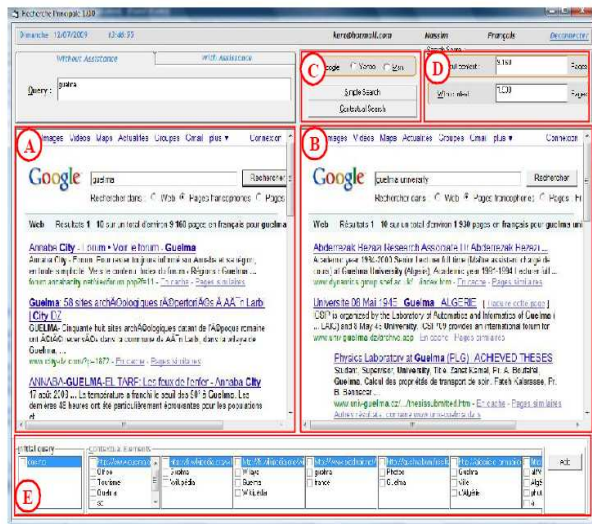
Recherche Français 1.0.0

Dimanche 12/07/2009 12:48:53 kero@hotmail.com Nassim Français Déconnecter

Without Assistance With Assistance

Query : guelma

C

Google Yahoo Live

Simple Search

Contextual Search

Search Score

D

Without context : 9 160 Pages

With context : 1 030 Pages

A

Images Vidéos Maps Actualités Groupes Gmail plus ▾ Connexion

Google guelma Rechercher

Rechercher dans : Web Pages francophones Pages

Web Résultats 1 - 10 sur un total d'environ 9 160 pages en français pour guelma

Annaba City - Forum • Voir le forum - Guelma

Annaba City - Forum. Pour ne pas toujours limiter son Annaba et sa région, en toute simplicité. Visite ce dernier ... toutes du forum › Région : Guelma ...

forum.annabacity.net/viewforum.php?f=11 - En cache - Pages similaires

Guelma: 58 sites archÃ©ologiques rÃ©pertoriÃ©s Ã  AÃ¯n Larb | City DZ

GUELMA- Cinquante huit sites archÃ©ologiques datant de l'Ã©poque romaine ont Ã©tÃ© dans la commune de AÃ¯n Larbi, dans la wilaya de Guelma, ...

www.citydz.com/?p=1877 - En cache - Pages similaires

ANNABA-GUELMA-EL TARF: Les feux de l'enfer - Annaba City

17 août 2009 ... La température a franchi le seuil des 50° à Guelma. Les dernières 48 heures ont été particulièrement éprouvantes pour les populations et ...

B

Images Vidéos Maps Actualités Groupes Gmail plus ▾ Connexion

Google guelma university Rechercher

Rechercher dans : Web Pages francophones Pages Fr

Web Résultats 1 - 10 sur un total d'environ 1 030 pages en français pour guelma

Abderrezak Henni Research Associate Dr Abderrezak Henni ...

Academic year 1996-2000 Senior lecturer (full time) (Maître assistant chargé de cours) at Guelma University (Algeria). Academic year 1991-1994 Lecturer (full ...

www.dynamics.group.uregina.ca/.../doc - Aperçu en cache - Pages similaires

Université 08 Mai 1945 - Guelma - ALGERIE [ Traduire cette page ]

CSD is organized by the Laboratory of Automatics and Informatics of Guelma (LAIG) and 8 May 45 University. CSD'09 provides an international forum for ...

www.univ-guelma.dz/csd09/index.php - En cache - Pages similaires

Physics Laboratory at Guelma (PLG) : ACHIEVED THESES

Student, Supervisor, University, Title. Bendi Kamel, Pr. A. Beldjilali, Guelma, Calcul des propriétés de transport de spin. Fateh Kalaanse, Pr. B. Bassenar ...

www.univ-guelma.dz/.../thesis_achieved.htm - En cache - Pages similaires

Autres résultats sur www.univ-guelma.dz »

E

Initial query

Contextual elements

guelma

Cité
Tourisme
Guelma
etc

http://www.citydz.com
Guelma
Wikipédia

http://fr.wikipedia.org
Wilaya
Guelma
Wikipédia

guelma
france

Photos
Guelma

Guelma
Ville
l'Algérie

Add